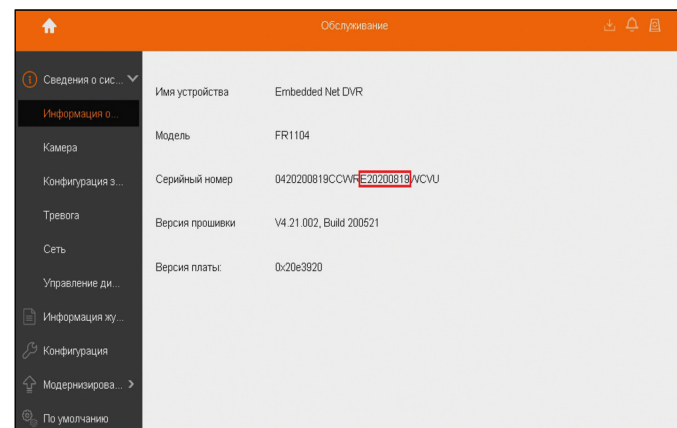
Обслуживание

Сведения о сис...
Информация о...
Камера
Конфигурация з...
Тревога
Сеть
Управление ди...
Информация жу...
Конфигурация
Модернизирова...
По умолчанию

| Имя устройства | Embedded Net DVR |
|---|---|
| Модель | FR1104 |
| Серийный номер | 0420200819CCWRE20200819WCVU |
| Версия прошивки | V4.21.002, Build 200521 |
| Версия платы: | 0x20e3920 |